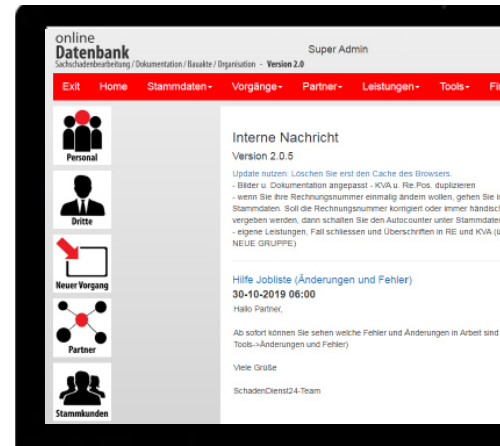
online
Datenbank
Sachschadenbearbeitung / Dokumentation / Bauakte / Organisation - Version 2.0

Super Admin

Exit Home Stammdaten Vorgänge Partner Leistungen Tools Fi

Personal

Dritte

Neuer Vorgang

Partner

Stammkunden

Interne Nachricht
Version 2.0.5

Update nutzen: Löschen Sie erst den Cache des Browsers.
- Bilder u. Dokumentation angepasst - KVA u. Re.Pos. duplizieren
- wenn Sie ihre Rechnungsnummer einmalig ändern wollen, gehen Sie i
Stammdaten. Soll die Rechnungsnummer korrigiert oder immer händisc
vergeben werden, dann schalten Sie den Autocounter unter Stammdater
- eigene Leistungen, Fall schliessen und Überschriften in RE und KVA (u
NEUE GRUPPE)

Hilfe Jobliste (Änderungen und Fehler)
30-10-2019 06:00

Hallo Partner,

Ab sofort können Sie sehen welche Fehler und Änderungen in Arbeit sind
Tools->Änderungen und Fehler)

Viele Grüße

SchadenDienst24-Team